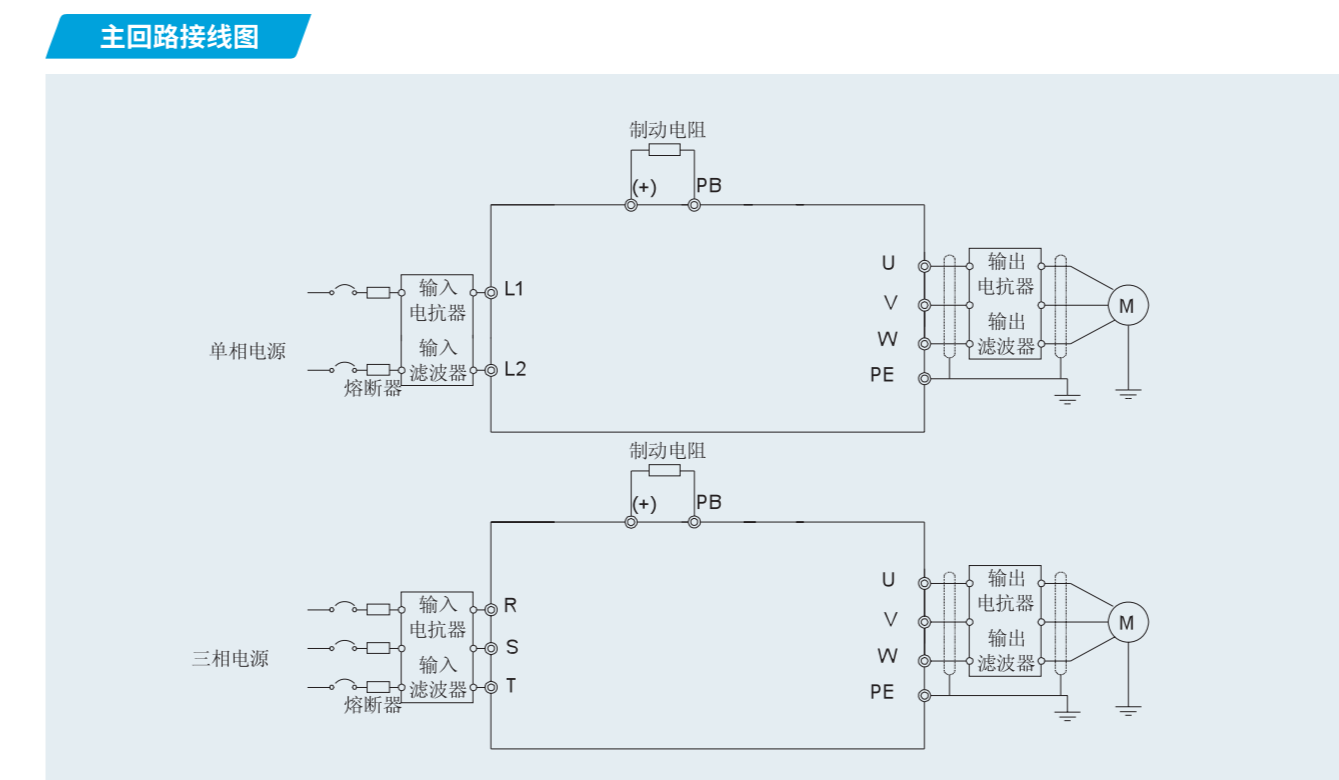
主回路接线图

制动电阻

(+) PB

单相电源

熔断器

输入
电抗器

输入
滤波器

L1

L2

U

V

W

PE

输出
电抗器

输出
滤波器

M

制动电阻

(+) PB

三相电源

熔断器

输入
电抗器

输入
滤波器

R

S

T

U

V

W

PE

输出
电抗器

输出
滤波器

M